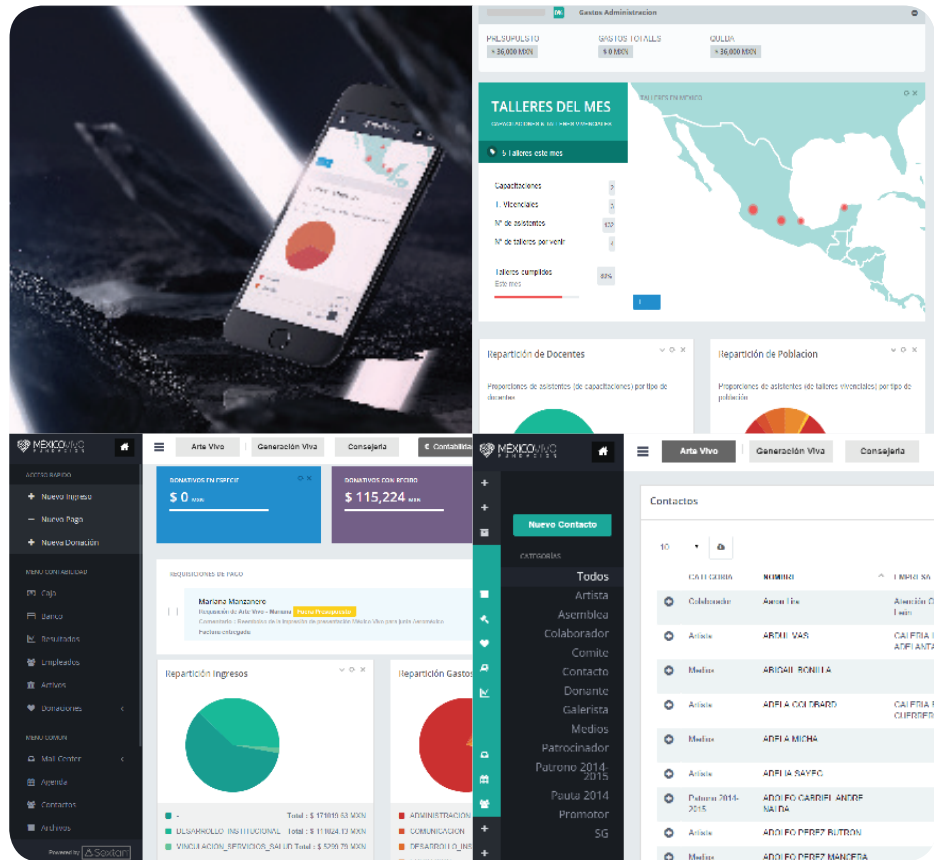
Gastos Administracion

PRESUPUESTO
$ 36,000 MXN

GASTOS TOTALES
$ 0 MXN

QUEDA
$ 36,000 MXN

TALLERES DEL MES

5 Talleres este mes

Capacitaciones
T. Vivenciales
Nº de asistentes
Nº de talleres porvenir

Talleres cumplidos
Este mes

Repartición de Docentes
Proporciones de asistentes (de capacitaciones) por tipo de docente

Repartición de Poblacion
Proporciones de asistentes (de talleres vivenciales) por tipo de población

MÉXICO VIVO

ACCESO RAPIDO
Nuevo Ingreso
Nuevo Pago
Nueva Donación

Caja
Banco
Resultados
Empleados
Activos
Donaciones

MENU COMUN
Mail Center
Agenda
Contactos
Archivos

Arte Vivo
Generación Viva
Consejeria
Contabilidad

DONATIVOS EN EFECTIVO
$ 0 MXN

DONATIVOS CON RECIBO
$ 115,224 MXN

REQUISICIONES DE PAGO
Mariana Manzanero
Presupuesto Pendiente

Repartición Ingresos
Repartición Gastos

DESARROLLO INSTITUCIONAL Total : $ 118024.13 MXN
VINCULACION_SERVICIOS_SALUD Total : $ 5290.75 MXN

ADMINISTRACION
COMUNICACION
DESARROLLO

Powered by Sextan

MÉXICO VIVO

Arte Vivo
Generación Viva
Consejeria

Nuevo Contacto

CATEGORIAS
Todos
Artista
Asamblea
Colaborador
Comite
Contacto
Donante
Galerista
Medios
Patrocinador
Patrono 2014-2015
Pauta 2014
Promotor
SG

Contactos

10

| CATEGORIA | NOMBRE | EMPRESA |
|---|---|---|
| Colaborador | Aaron Lira | |
| Artista | ABDUL VAS | GALERIA |
| Medios | ABIGAIL BONILLA | |
| Artista | ADELA GOLDBARD | GALERIA |
| Medios | ADELA MICHA | |
| Artista | ADELIA SAYEG | |
| Patrono 2014-2015 | ADOLFO GABRIEL ANDRE NAIDA | |
| Artista | ADOLFO PEREZ BUTRON | |
| Medios | ADOLFO PEREZ MANCERA | |